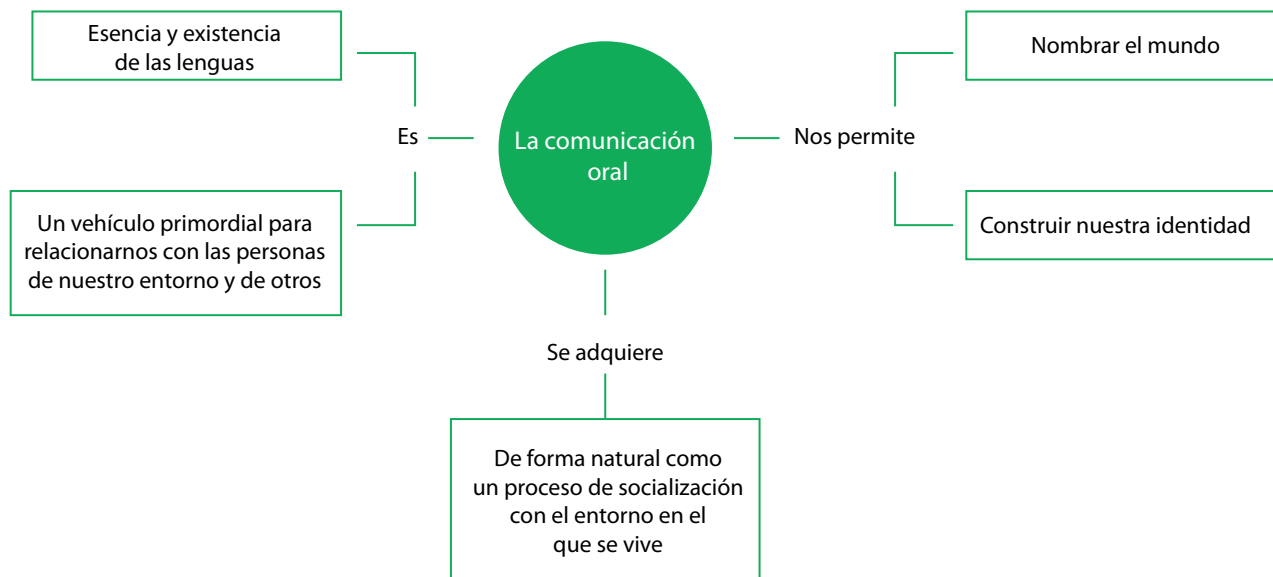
Esencia y existencia de las lenguas

Es

Un vehículo primordial para relacionarnos con las personas de nuestro entorno y de otros

La comunicación oral

Nos permite

Nombrar el mundo

Construir nuestra identidad

Se adquiere

De forma natural como un proceso de socialización con el entorno en el que se vive